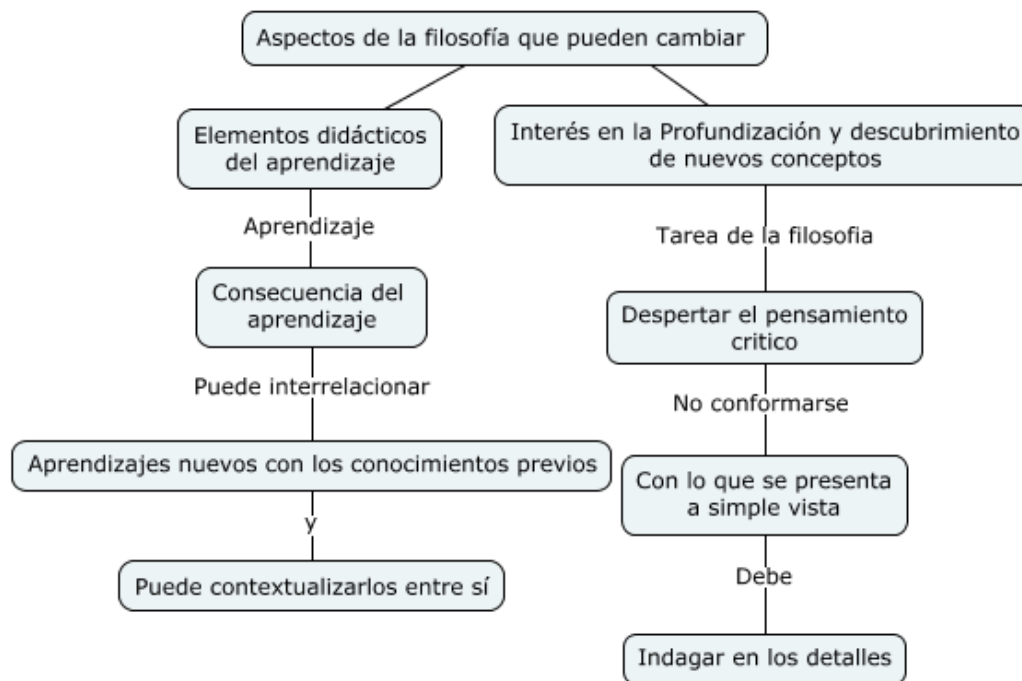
Aspectos de la filosofía que pueden cambiar

Elementos didácticos del aprendizaje

Aprendizaje

Consecuencia del aprendizaje

Puede interrelacionar

Aprendizajes nuevos con los conocimientos previos

y

Puede contextualizarlos entre sí

Interés en la Profundización y descubrimiento de nuevos conceptos

Tarea de la filosofia

Despertar el pensamiento critico

No conformarse

Con lo que se presenta a simple vista

Debe

Indagar en los detalles